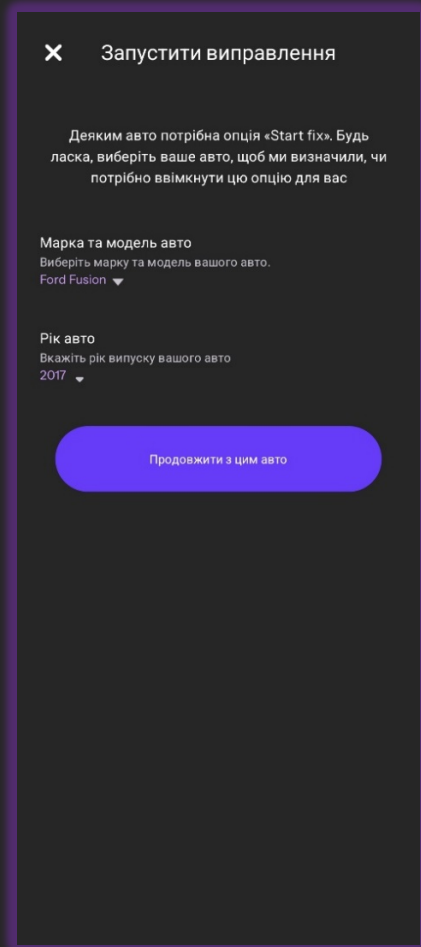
✕ Запустити виправлення

Деяким авто потрібна опція «Start fix». Будь ласка, виберіть ваше авто, щоб ми визначили, чи потрібно ввімкнути цю опцію для вас

Марка та модель авто
Виберіть марку та модель вашого авто.
Ford Fusion

Рік авто
Вкажіть рік випуску вашого авто
2017

Продовжити з цим авто